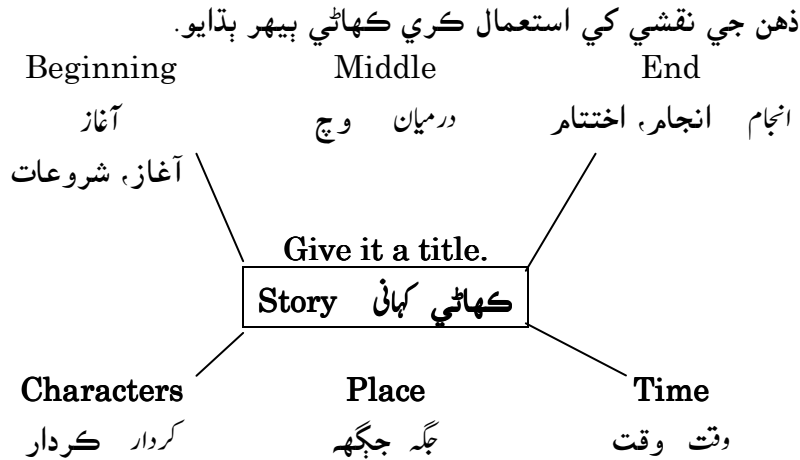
ذهن جي نقشي کي استعمال ڪري ڪهاڻي ٻيهر ٺاهيو.

Beginning
آغاز
آغاز، شروعات

Middle
درمیان وچ

End
انجام انجام، اختتام

Give it a title.
Story کہانی ڪهاڻي

Characters
کردار ڪردار

Place
جگہ جڳهه

Time
وقت وقت